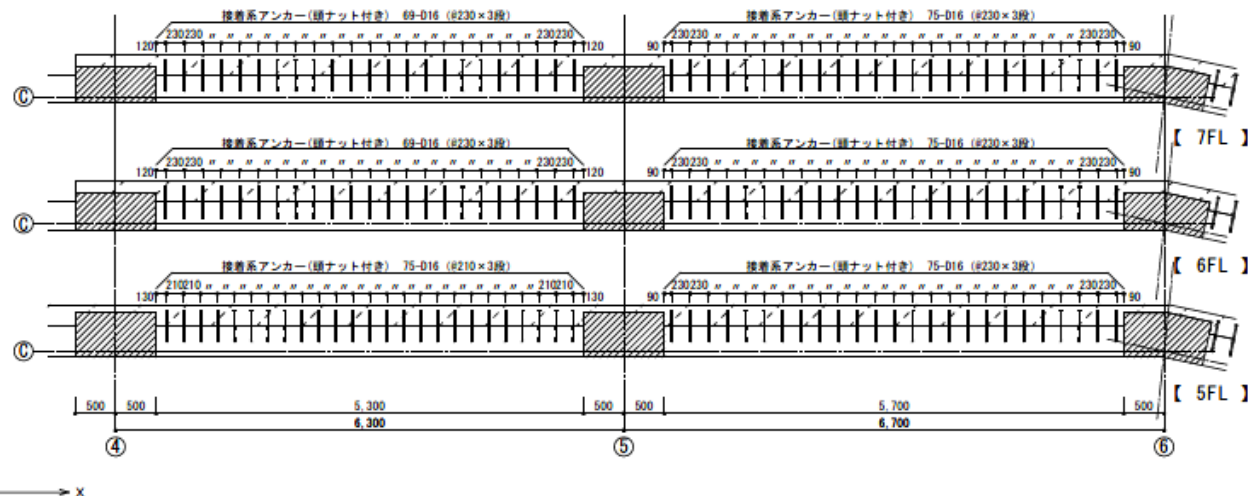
接着系アンカー(頭ナット付き) 69-D16 (@230×3段)

230230 〃 〃 〃 〃 〃 〃 〃 〃 〃 〃 〃 〃 〃 〃 〃 〃 230230

120 120

接着系アンカー(頭ナット付き) 75-D16 (@230×3段)

230230 〃 〃 〃 〃 〃 〃 〃 〃 〃 〃 〃 〃 〃 〃 〃 〃 〃 230230

90 90

Ⓒ

【 7FL 】

接着系アンカー(頭ナット付き) 69-D16 (@230×3段)

230230 〃 〃 〃 〃 〃 〃 〃 〃 〃 〃 〃 〃 〃 〃 〃 〃 230230

120 120

接着系アンカー(頭ナット付き) 75-D16 (@230×3段)

230230 〃 〃 〃 〃 〃 〃 〃 〃 〃 〃 〃 〃 〃 〃 〃 〃 〃 230230

90 90

Ⓒ

【 6FL 】

接着系アンカー(頭ナット付き) 75-D16 (@210×3段)

210210 〃 〃 〃 〃 〃 〃 〃 〃 〃 〃 〃 〃 〃 〃 〃 〃 〃 210210

130 130

接着系アンカー(頭ナット付き) 75-D16 (@230×3段)

230230 〃 〃 〃 〃 〃 〃 〃 〃 〃 〃 〃 〃 〃 〃 〃 〃 〃 230230

90 90

Ⓒ

【 5FL 】

| 500 | 500 | 5,300 | 500 | 500 | 5,700 | 500 |
|---|---|---|---|---|---|---|

6,300 6,700

④ ⑤ ⑥

x